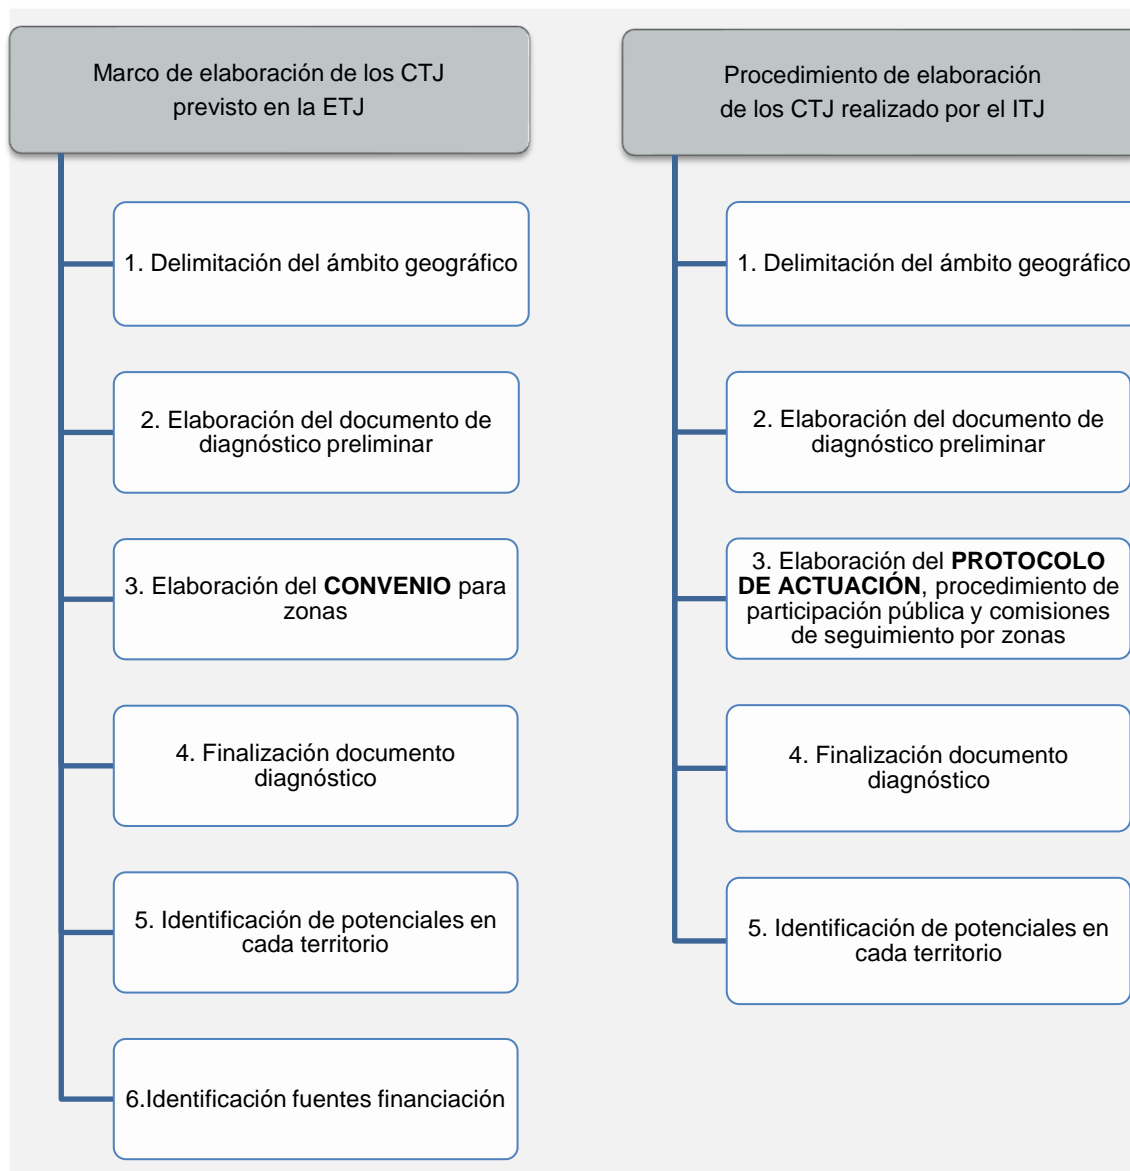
Marco de elaboración de los CTJ previsto en la ETJ

1. Delimitación del ámbito geográfico

2. Elaboración del documento de diagnóstico preliminar

3. Elaboración del **CONVENIO** para zonas

4. Finalización documento diagnóstico

5. Identificación de potenciales en cada territorio

6.Identificación fuentes financiación

Procedimiento de elaboración de los CTJ realizado por el ITJ

1. Delimitación del ámbito geográfico

2. Elaboración del documento de diagnóstico preliminar

3. Elaboración del **PROTOCOLO DE ACTUACIÓN**, procedimiento de participación pública y comisiones de seguimiento por zonas

4. Finalización documento diagnóstico

5. Identificación de potenciales en cada territorio